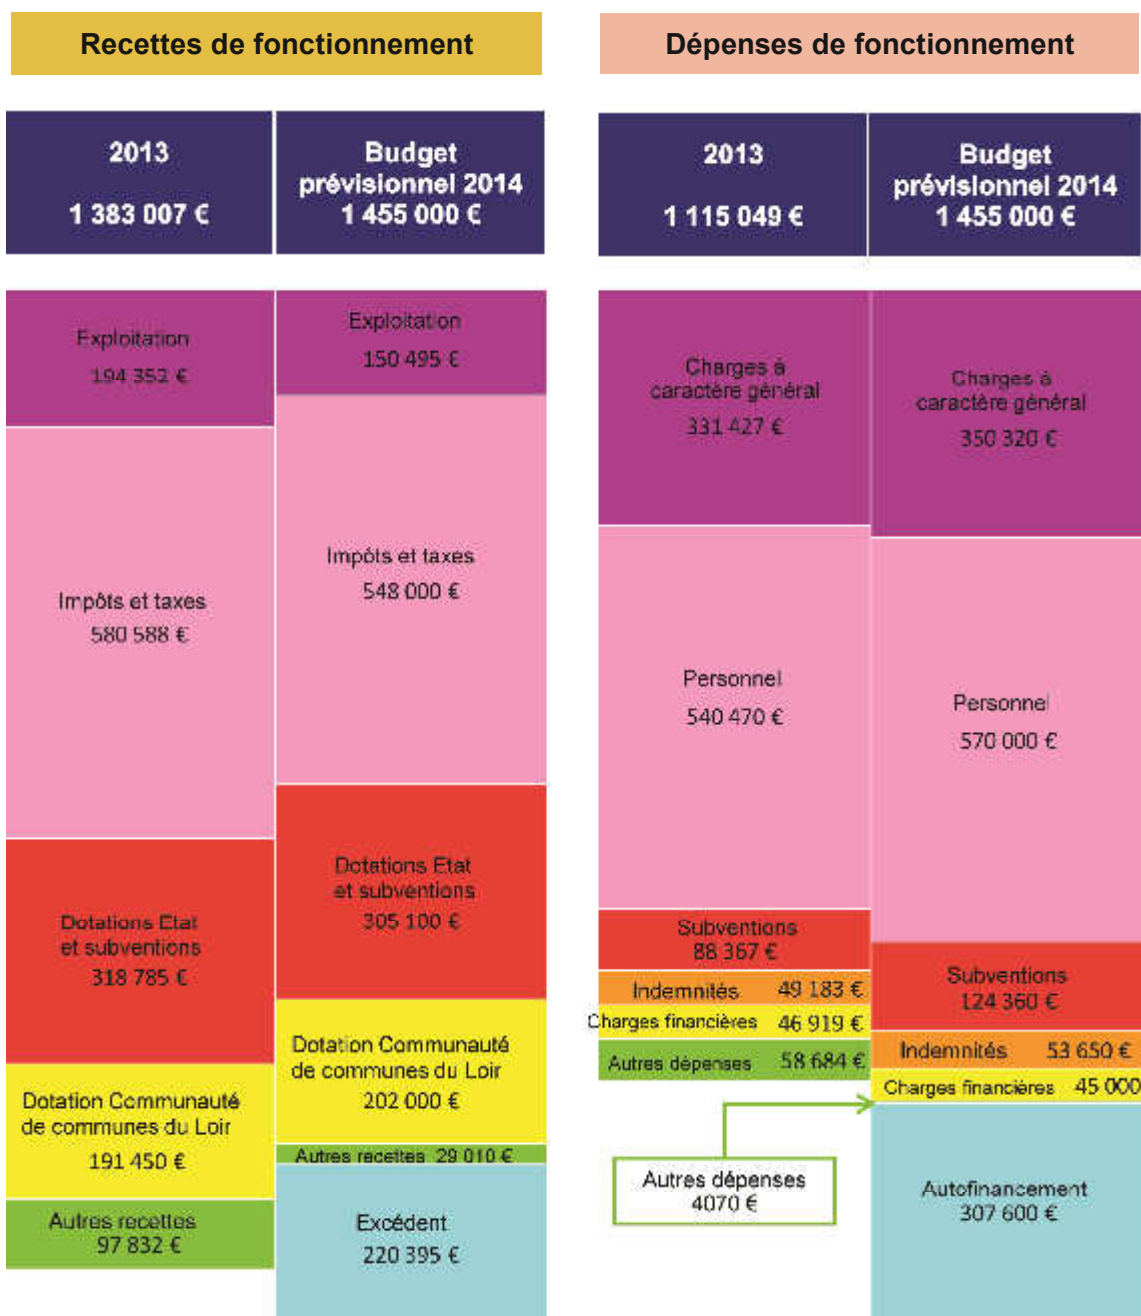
Recettes de fonctionnement

Dépenses de fonctionnement

| 2013 1 383 007 € | Budget prévisionnel 2014 1 455 000 € |
|---|---|

Exploitation
194 352 €

Impôts et taxes
580 588 €

Dotations Etat et subventions
318 785 €

Dotation Communauté de communes du Loir
191 450 €

Autres recettes
97 832 €

Exploitation
150 495 €

Impôts et taxes
548 000 €

Dotations Etat et subventions
305 100 €

Dotation Communauté de communes du Loir
202 000 €

Autres recettes 29 010 €

Excédent
220 395 €

| 2013 1 115 049 € | Budget prévisionnel 2014 1 455 000 € |
|---|---|

Charges à caractère général
331 427 €

Personnel
540 470 €

Subventions
88 367 €

Indemnités 49 183 €

Charges financières 46 919 €

Autres dépenses 58 684 €

Charges à caractère général
350 320 €

Personnel
570 000 €

Subventions
124 360 €

Indemnités 53 650 €

Charges financières 45 000

Autres dépenses
4070 €

Autofinancement
307 600 €